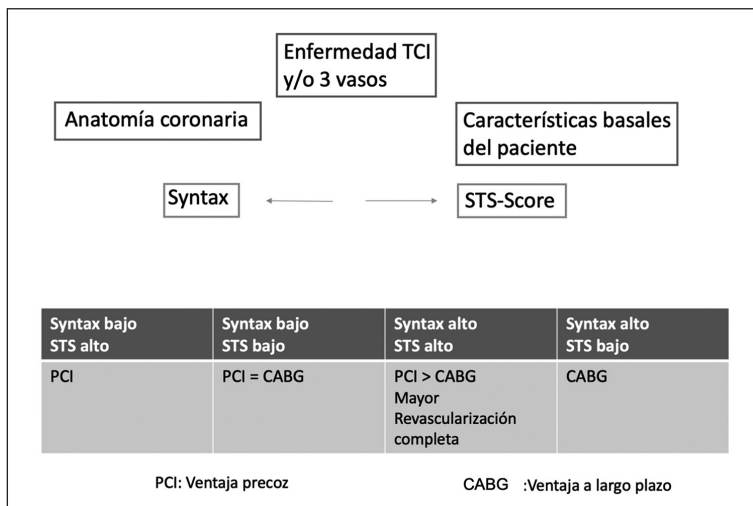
Enfermedad TCI y/o 3 vasos

Anatomía coronaria

Características basales del paciente

Syntax

STS-Score

| Syntax bajo STS alto | Syntax bajo STS bajo | Syntax alto STS alto | Syntax alto STS bajo |
|---|---|---|---|
| PCI | PCI = CABG | PCI > CABG Mayor Revascularización completa | CABG |

PCI: Ventaja precoz

CABG :Ventaja a largo plazo